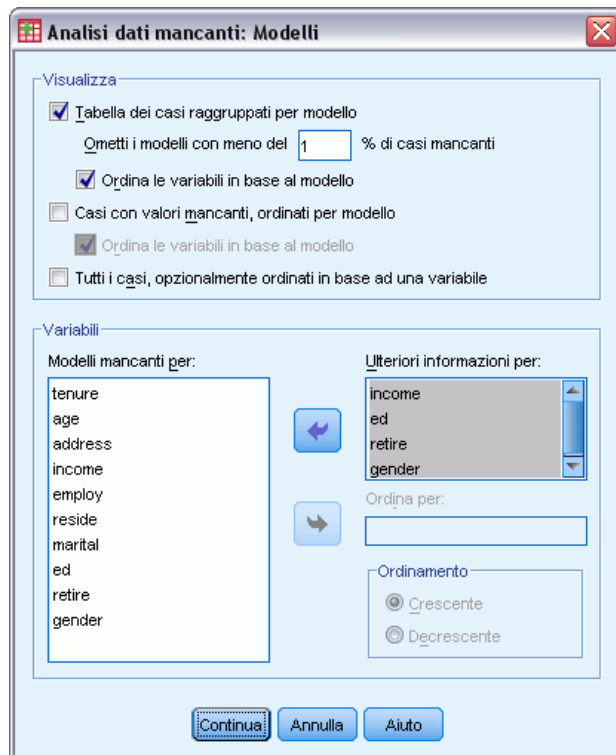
Analisi dati mancanti: Modelli

Visualizza

Tabella dei casi raggruppati per modello

Ometti i modelli con meno del 1 % di casi mancanti

Ordina le variabili in base al modello

Casi con valori mancanti, ordinati per modello

Ordina le variabili in base al modello

Tutti i casi, opzionalmente ordinati in base ad una variabile

Variabili

Modelli mancanti per:

tenure
age
address
income
employ
reside
marital
ed
retire
gender

Ulteriori informazioni per:

income
ed
retire
gender

Ordina per:

Ordinamento

Crescente

Decrescente

Continua Annulla Aiuto